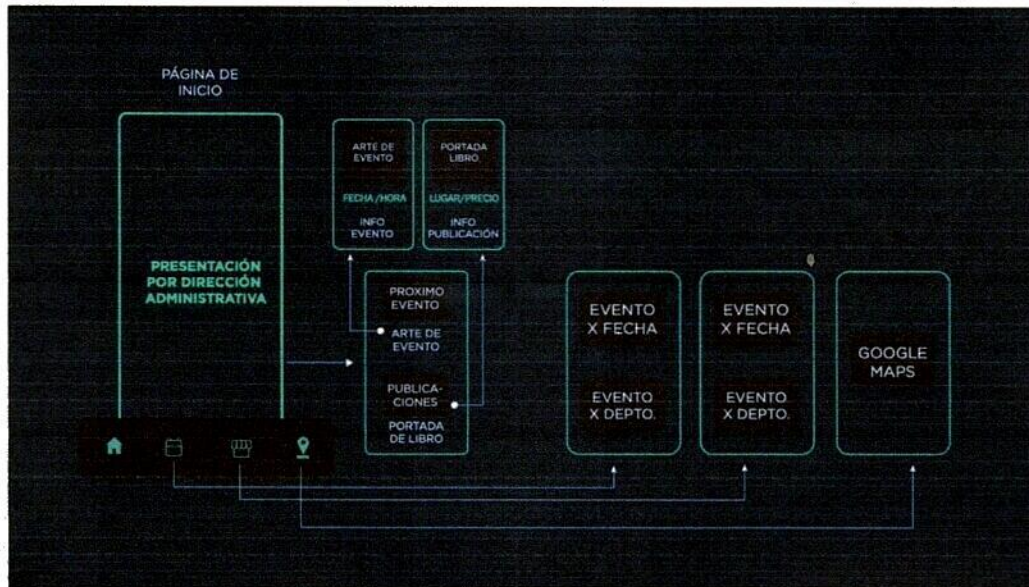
PÁGINA DE INICIO

PRESENTACIÓN POR DIRECCIÓN ADMINISTRATIVA

ARTE DE EVENTO

FECHA/HORA

INFO EVENTO

PORTADA LIBRO

LUGAR/PRECIO

INFO PUBLICACIÓN

PROXIMO EVENTO

ARTE DE EVENTO

PUBLICACIONES

PORTADA DE LIBRO

EVENTO X FECHA

EVENTO X DEPTO.

EVENTO X FECHA

EVENTO X DEPTO.

GOOGLE MAPS